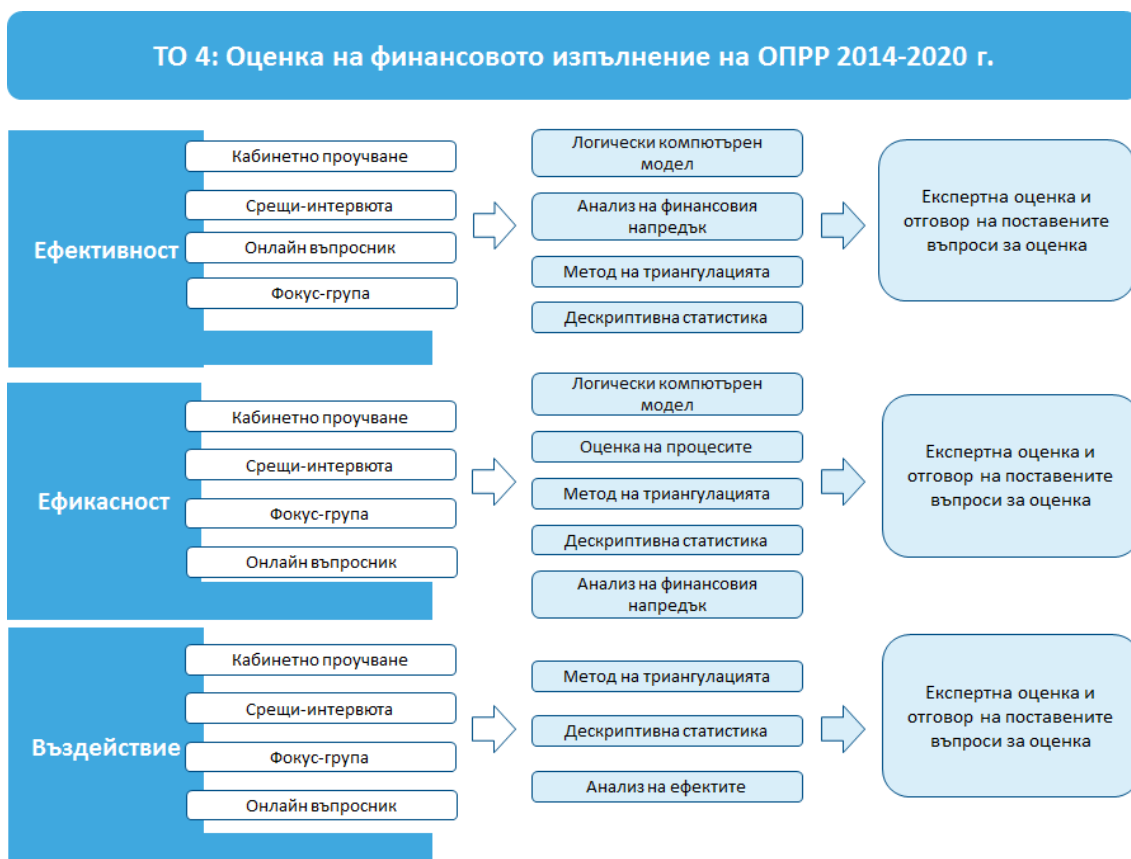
ТО 4: Оценка на финансовото изпълнение на ОПРР 2014-2020 г.

Ефективност

Кабинетно проучване

Срещи-интервюта

Онлайн въпросник

Фокус-група

Логически компютърен модел

Анализ на финансовия напредък

Метод на триангулацията

Дескриптивна статистика

Експертна оценка и отговор на поставените въпроси за оценка

Ефикасност

Кабинетно проучване

Срещи-интервюта

Фокус-група

Онлайн въпросник

Логически компютърен модел

Оценка на процесите

Метод на триангулацията

Дескриптивна статистика

Анализ на финансовия напредък

Експертна оценка и отговор на поставените въпроси за оценка

Въздействие

Кабинетно проучване

Срещи-интервюта

Фокус-група

Онлайн въпросник

Метод на триангулацията

Дескриптивна статистика

Анализ на ефектите

Експертна оценка и отговор на поставените въпроси за оценка